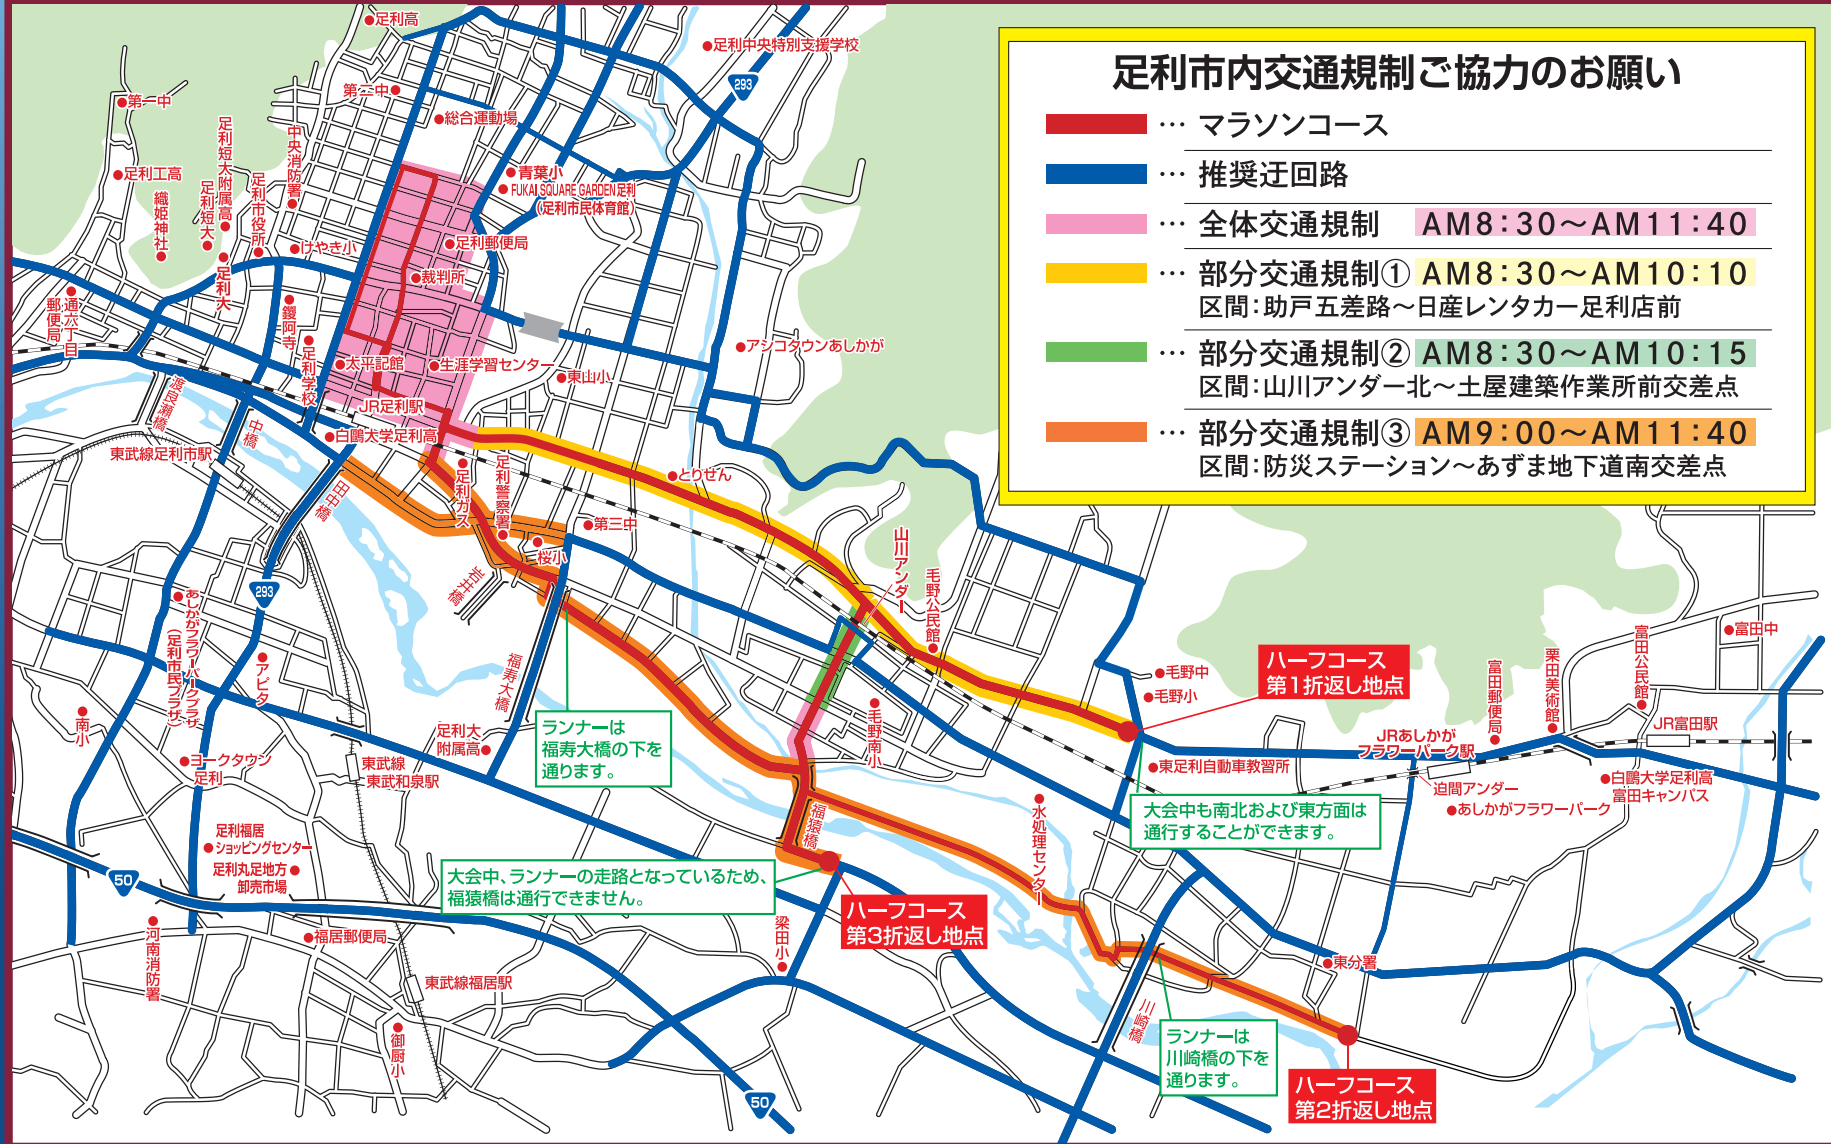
足利市内交通規制ご協力のお願い

… マラソンコース

… 推奨迂回路

… 全体交通規制 AM8:30〜AM11:40

… 部分交通規制① AM8:30〜AM10:10
区間:助戸五差路〜日産レンタカー足利店前

… 部分交通規制② AM8:30〜AM10:15
区間:山川アンダー北〜土屋建築作業所前交差点

… 部分交通規制③ AM9:00〜AM11:40
区間:防災ステーション〜あずま地下道南交差点

足利高
足利中央特別支援学校
293
第二中
総合運動場
第一中
足利工高
織姫神社
足利短大附属高
足利短大
足利市役所
中央消防署
けやき小
青葉小
FUKAI SQUARE GARDEN足利 (足利市民体育館)
足利郵便局
裁判所
足利大
通六丁目郵便局
鑁阿寺
足利学校
太平記館
生涯学習センター
東山小
アシコタウンあしがか
渡良瀬橋
中橋
JR足利駅
白鷗大学足利高
東武線足利市駅
とりせん
田中橋
足利ガス
足利警察署
第三中
桜小
山川アンダー
毛野公民館
293
あしかがフラワーパークプラザ (足利市民プラザ)
アピタ
南小
ヨークタウン足利
足利大附属高
東武線東武和泉駅
福寿大橋
ランナーは福寿大橋の下を通ります。
毛野南小
毛野中
毛野小
ハーフコース第1折返し地点
富田郵便局
栗田美術館
富田公民館
富田中
JRあしかがフラワーパーク駅
JR富田駅
東足利自動車教習所
迫間アンダー
あしかがフラワーパーク
白鷗大学足利高富田キャンパス
大会中も南北および東方面は通行することができます。
足利福居ショッピングセンター
足利丸足地方卸売市場
50
福猿橋
大会中、ランナーの走路となっているため、福猿橋は通行できません。
ハーフコース第3折返し地点
水処理センター
河南消防署
福居郵便局
梁田小
東武線福居駅
東分署
御厨小
川崎橋
ランナーは川崎橋の下を通ります。
ハーフコース第2折返し地点
50